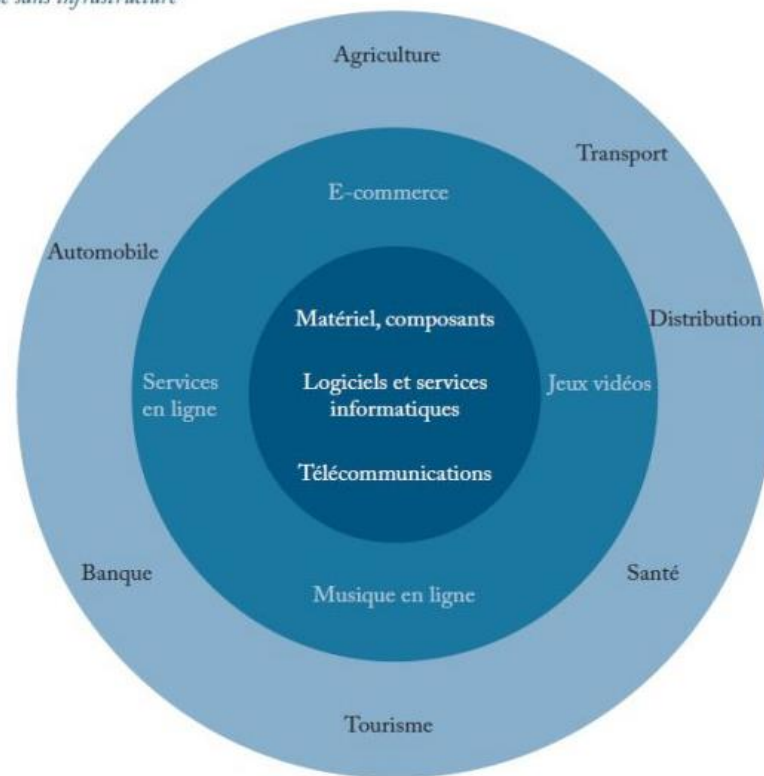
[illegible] sans infrastructure

Agriculture

Transport

E-commerce

Automobile

Distribution

Matériel, composants

Services en ligne

Logiciels et services informatiques

Jeux vidéos

Télécommunications

Banque

Santé

Musique en ligne

Tourisme